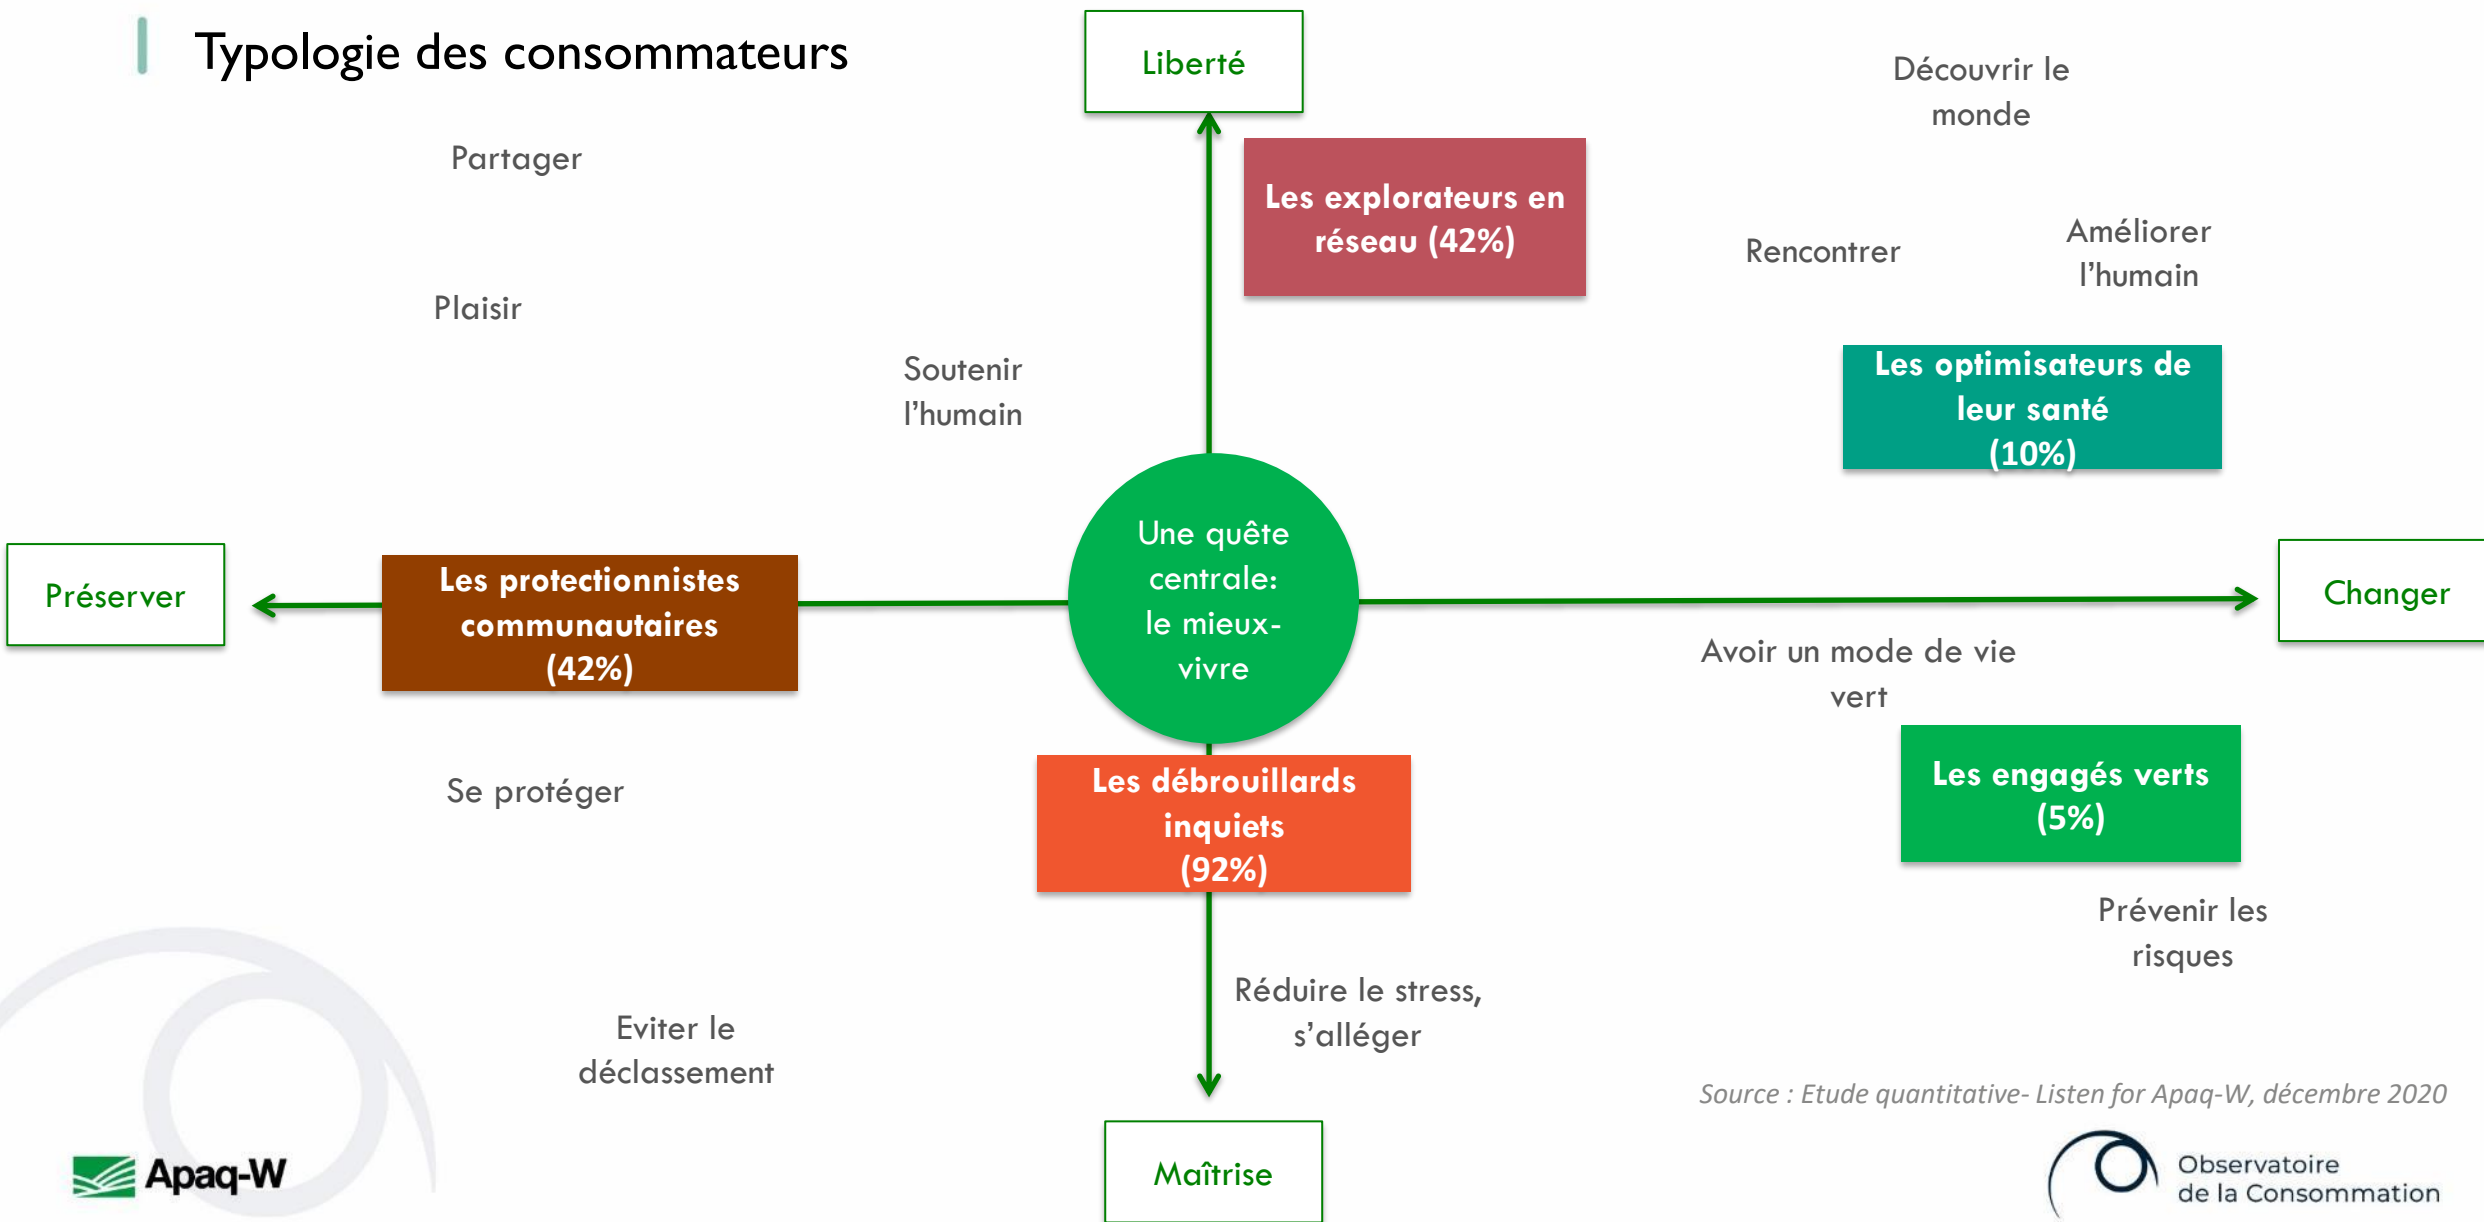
Typologie des consommateurs

Liberté

Découvrir le monde

Partager

Les explorateurs en réseau (42%)

Rencontrer

Améliorer l'humain

Plaisir

Soutenir l'humain

Les optimisateurs de leur santé (10%)

Préserver

Les protectionnistes communautaires (42%)

Une quête centrale: le mieux-vivre

Changer

Avoir un mode de vie vert

Les engagés verts (5%)

Se protéger

Les débrouillards inquiets (92%)

Prévenir les risques

Réduire le stress, s'alléger

Eviter le déclassement

Source : Etude quantitative- Listen for Apaq-W, décembre 2020

Apaq-W

Maîtrise

Observatoire de la Consommation